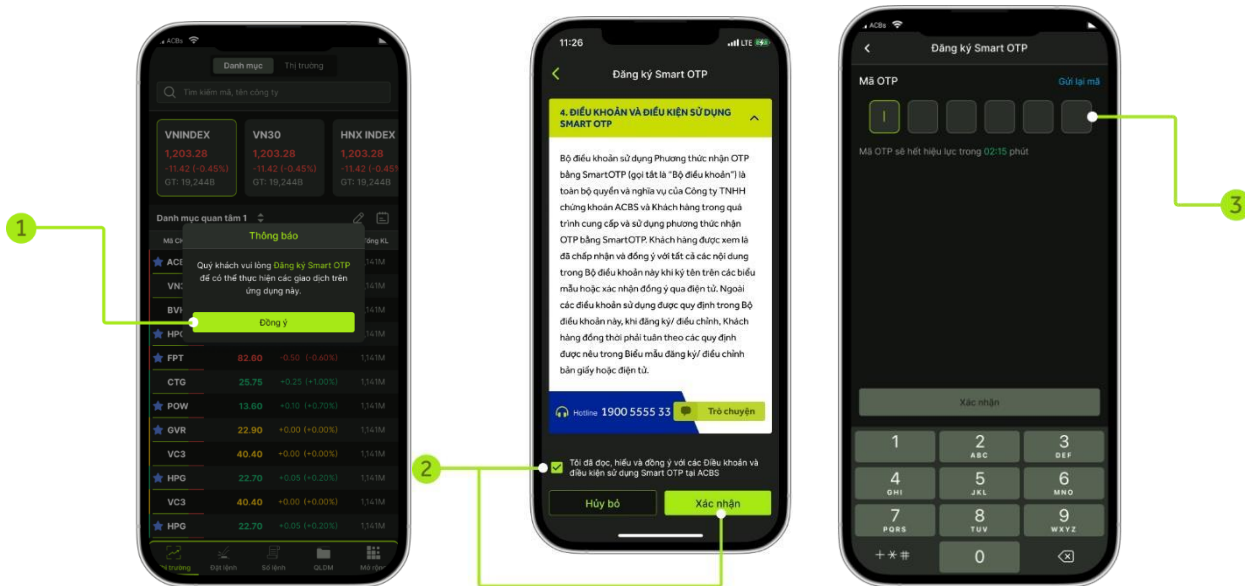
ACBS

Danh mục Thị trường

Tìm kiếm mã, tên công ty

VNINDEX 1,203.28 -11.42 (-0.45%) GT: 19,244B

VN30 1,203.28 -11.42 (-0.45%) GT: 19,244B

HNX INDEX 1,203.28 -11.42 (-0.45%) GT: 19,244B

Danh mục quan tâm 1

Mã CK

Tổng KL

1

Thông báo

Quý khách vui lòng Đăng ký Smart OTP để có thể thực hiện các giao dịch trên ứng dụng này.

Đồng ý

ACB

VN3

BVI

HPG

FPT 82.60 -0.50 (-0.60%) 1,141M

CTG 25.75 +0.25 (+1.00%) 1,141M

POW 13.60 +0.10 (+0.70%) 1,141M

GVR 22.90 +0.00 (+0.00%) 1,141M

VC3 40.40 +0.00 (+0.00%) 1,141M

HPG 22.70 +0.05 (+0.20%) 1,141M

VC3 40.40 +0.00 (+0.00%) 1,141M

HPG 22.70 +0.05 (+0.20%) 1,141M

Thị trường Đặt lệnh Sổ lệnh QLDM Mở rộng

11:26 LTE

Đăng ký Smart OTP

4. ĐIỀU KHOẢN VÀ ĐIỀU KIỆN SỬ DỤNG SMART OTP

Bộ điều khoản sử dụng Phương thức nhận OTP bằng SmartOTP (gọi tắt là "Bộ điều khoản") là toàn bộ quyền và nghĩa vụ của Công ty TNHH chứng khoán ACBS và Khách hàng trong quá trình cung cấp và sử dụng phương thức nhận OTP bằng SmartOTP. Khách hàng được xem là đã chấp nhận và đồng ý với tất cả các nội dung trong Bộ điều khoản này khi ký tên trên các biểu mẫu hoặc xác nhận đồng ý qua điện tử. Ngoài các điều khoản sử dụng quy định trong Bộ điều khoản này, khi đăng ký/ điều chỉnh, Khách hàng đồng thời phải tuân theo các quy định được nêu trong Biểu mẫu đăng ký/ điều chỉnh bản giấy hoặc điện tử.

Hotline 1900 5555 33 Trò chuyện

2

Tôi đã đọc, hiểu và đồng ý với các Điều khoản và điều kiện sử dụng Smart OTP tại ACBS

Hủy bỏ Xác nhận

ACBS

Đăng ký Smart OTP

Mã OTP Gửi lại mã

Mã OTP sẽ hết hiệu lực trong 02:15 phút

3

Xác nhận

1
2 ABC
3 DEF
4 GHI
5 JKL
6 MNO
7 PQRS
8 TUV
9 WXYZ
+*#
0